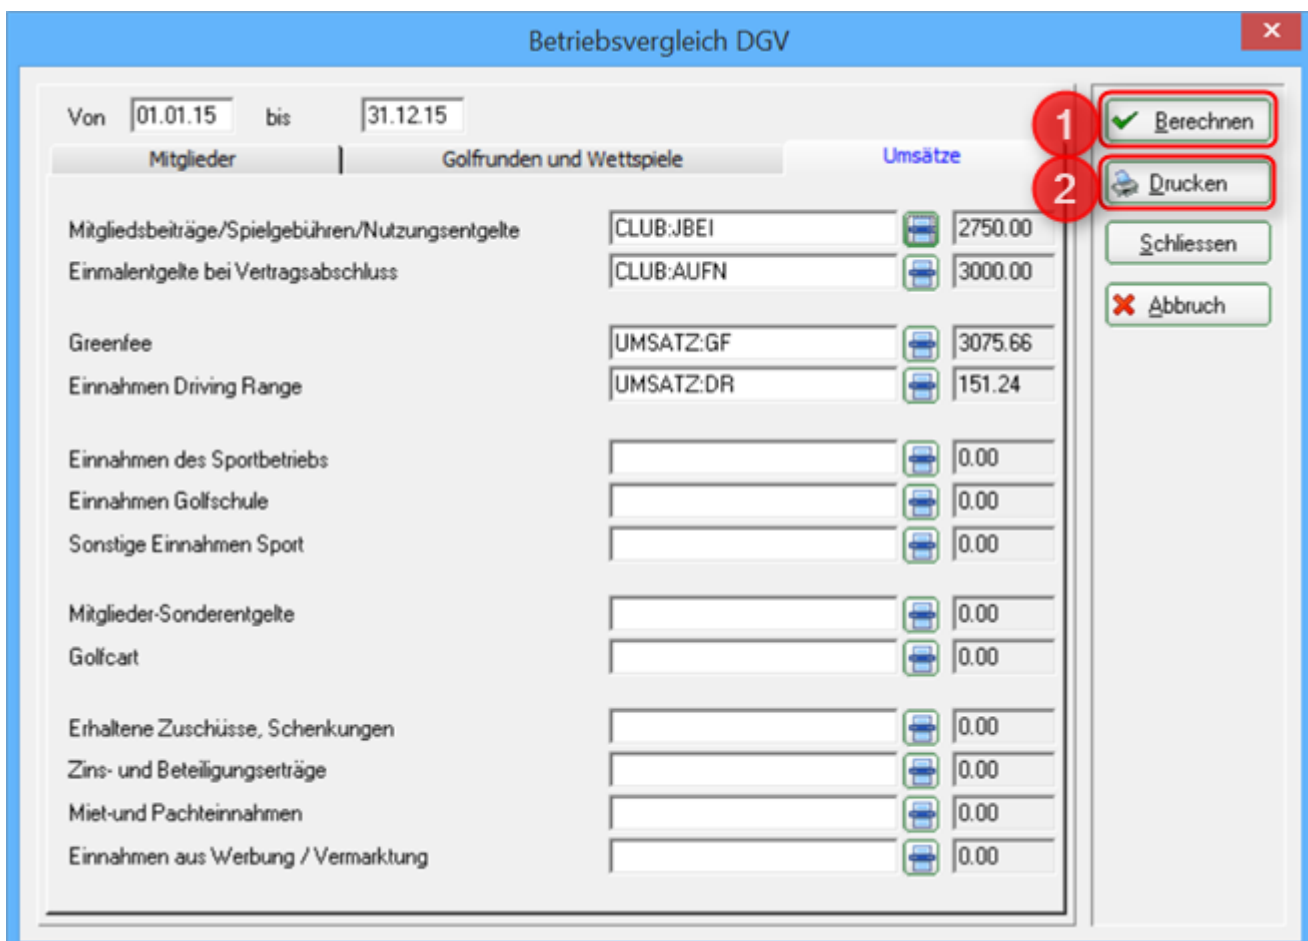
Betriebsvergleich DGV

×

Von 01.01.15 bis 31.12.15

Mitglieder | Golfrunden und Wettspiele | Umsätze

Mitgliedsbeiträge/Spielgebühren/Nutzungsentgelte CLUB:JBEI 2750.00
Einmalentgelte bei Vertragsabschluss CLUB:AUFN 3000.00

Greenfee UMSATZ:GF 3075.66
Einnahmen Driving Range UMSATZ:DR 151.24

Einnahmen des Sportbetriebs 0.00
Einnahmen Golfschule 0.00
Sonstige Einnahmen Sport 0.00

Mitglieder-Sonderentgelte 0.00
Golfcart 0.00

Erhaltene Zuschüsse, Schenkungen 0.00
Zins- und Beteiligungserträge 0.00
Miet-und Pachteinnahmen 0.00
Einnahmen aus Werbung / Vermarktung 0.00

1 Berechnen
2 Drucken
Schliessen
Abbruch